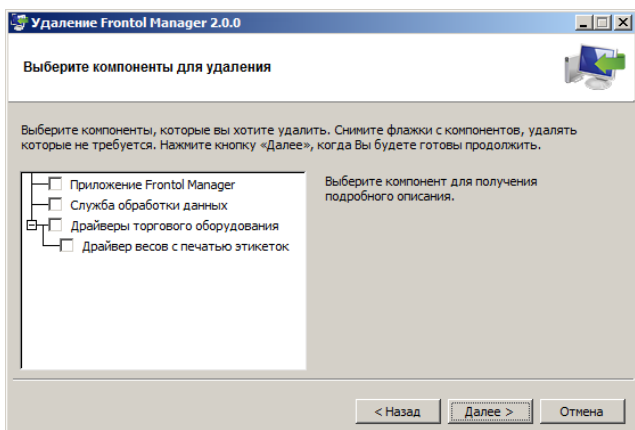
Удаление Frontol Manager 2.0.0

Выберите компоненты для удаления

Выберите компоненты, которые вы хотите удалить. Снимите флажки с компонентов, удалять которые не требуется. Нажмите кнопку «Далее», когда Вы будете готовы продолжить.

Приложение Frontol Manager
Служба обработки данных
Драйверы торгового оборудования
Драйвер весов с печатью этикеток

Выберите компонент для получения подробного описания.

< Назад
Далее >
Отмена